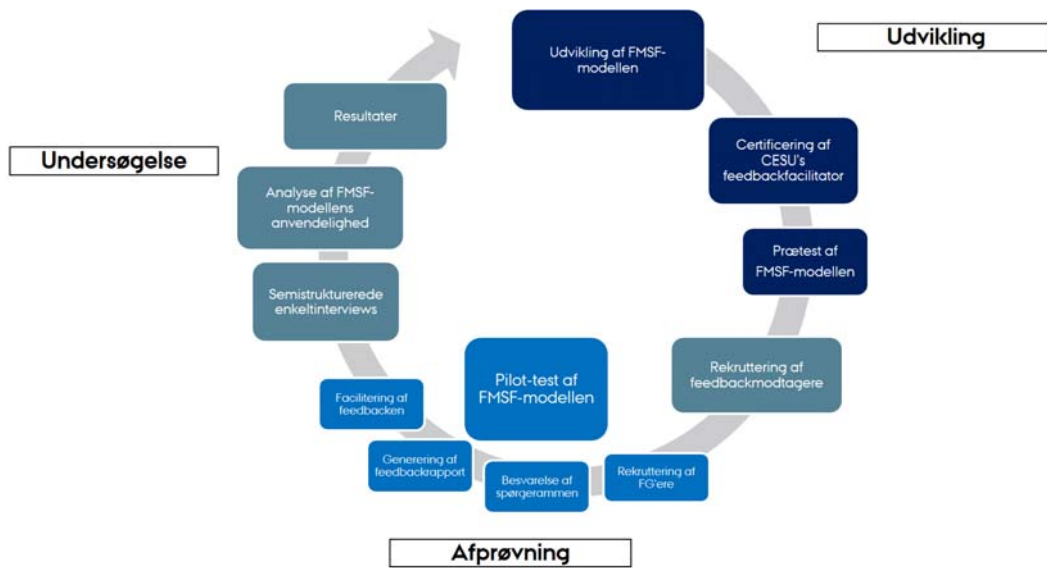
Udvikling

Udvikling af FMSF-modellen

Certificering af CESU's feedbackfacilitator

Prætest af FMSF-modellen

Rekruttering af feedbackmodtagere

Rekruttering af FG'ere

Besvarelse af spørgerammen

Generering af feedbackrapport

Facilitering af feedbacken

Pilot-test af FMSF-modellen

Afprøvning

Semistrukturerede enkeltinterviews

Analyse af FMSF-modellens anvendelighed

Resultater

Undersøgelse